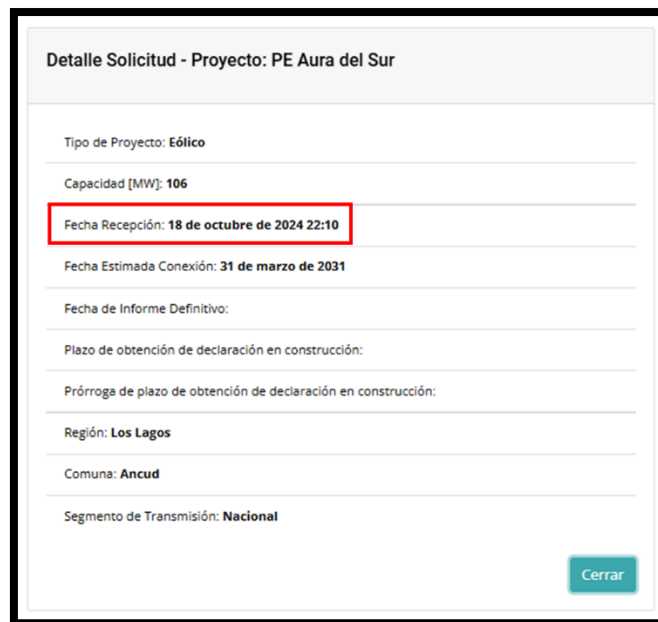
Detalle Solicitud - Proyecto: PE Aura del Sur

Tipo de Proyecto: Eólico

Capacidad [MW]: 106

Fecha Recepción: 18 de octubre de 2024 22:10

Fecha Estimada Conexión: 31 de marzo de 2031

Fecha de Informe Definitivo:

Plazo de obtención de declaración en construcción:

Prórroga de plazo de obtención de declaración en construcción:

Región: Los Lagos

Comuna: Ancud

Segmento de Transmisión: Nacional

Cerrar